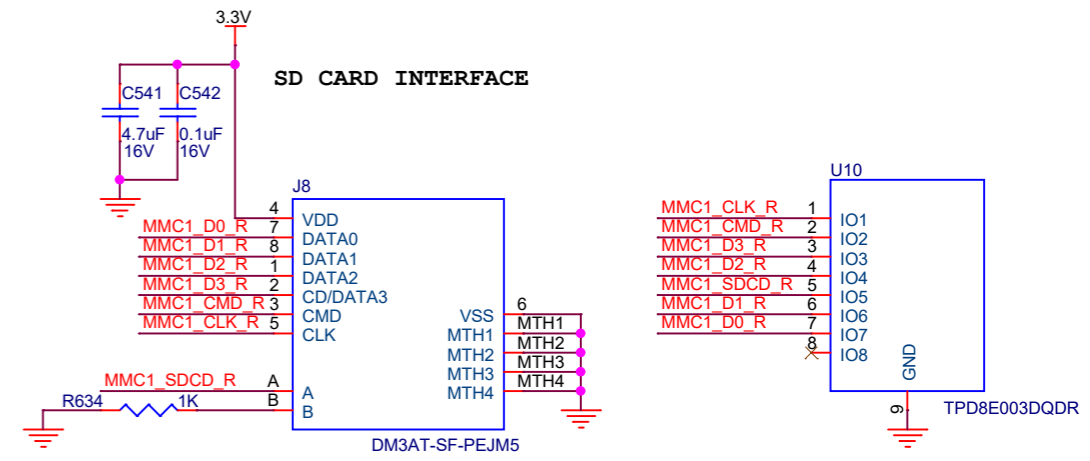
3.3V

SD CARD INTERFACE

C541
4.7uF
16V

C542
0.1uF
16V

J8

MMC1_D0_R 7 DATA0
4 VDD
MMC1_D1_R 8 DATA1
MMC1_D2_R 1 DATA2
MMC1_D3_R 2 CD/DATA3
MMC1_CMD_R 3 CMD
MMC1_CLK_R 5 CLK

VSS 6
MTH1 MTH1
MTH2 MTH2
MTH3 MTH3
MTH4 MTH4

MMC1_SDCD_R A A
R634 1K B B

DM3AT-SF-PEJM5

U10

MMC1_CLK_R 1 IO1
MMC1_CMD_R 2 IO2
MMC1_D3_R 3 IO3
MMC1_D2_R 4 IO4
MMC1_SDCD_R 5 IO5
MMC1_D1_R 6 IO6
MMC1_D0_R 7 IO7
8 IO8

GND
9

TPD8E003DQDR